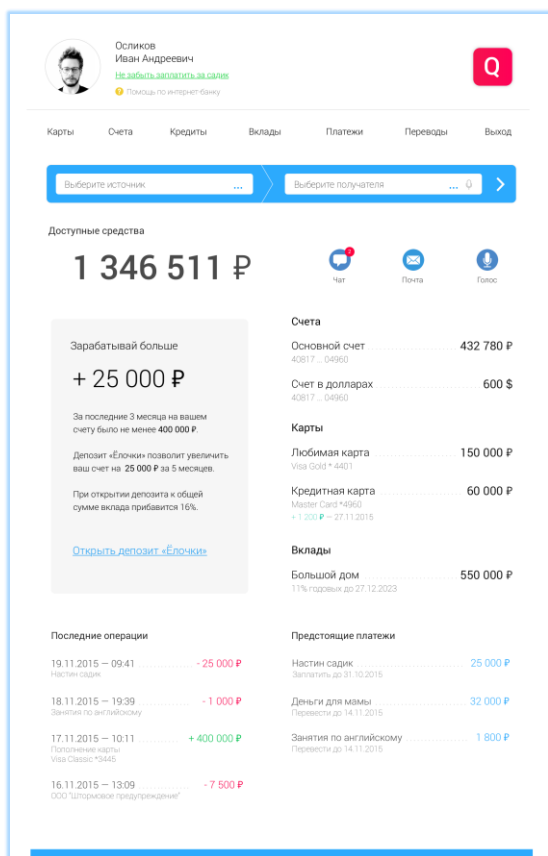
Осликов
Иван Андреевич
Не забыть заплатить за садик
Помощь по интернет-банку

Q

Карты Счета Кредиты Вклады Платежи Переводы Выход

Выберите источник ...
Выберите получателя ...

Доступные средства

1 346 511 ₽

Чат Почта Голос

Зарабатывай больше

+ 25 000 ₽

За последние 3 месяца на вашем счету было не менее 400 000 ₽.

Депозит «Ёлочки» позволит увеличить ваш счет на 25 000 ₽ за 5 месяцев.

При открытии депозита к общей сумме вклада прибавится 16%.

Открыть депозит «Ёлочки»

Счета

Основной счет 432 780 ₽
40817 ... 04960

Счет в долларах 600 $
40817 ... 04960

Карты

Любимая карта 150 000 ₽
Visa Gold * 4401

Кредитная карта 60 000 ₽
Master Card *4960
+ 1 200 ₽ — 27.11.2015

Вклады

Большой дом 550 000 ₽
11% годовых до 27.12.2023

Последние операции

19.11.2015 — 09:41 - 25 000 ₽
Настин садик

18.11.2015 — 19:39 - 1 000 ₽
Занятия по английскому

17.11.2015 — 10:11 + 400 000 ₽
Пополнение карты
Visa Classic *3445

16.11.2015 — 13:09 - 7 500 ₽
ООО "Штормовое предупреждение"

Предстоящие платежи

Настин садик 25 000 ₽
Заплатить до 31.10.2015

Деньги для мамы 32 000 ₽
Перевести до 14.11.2015

Занятия по английскому 1 800 ₽
Перевести до 14.11.2015